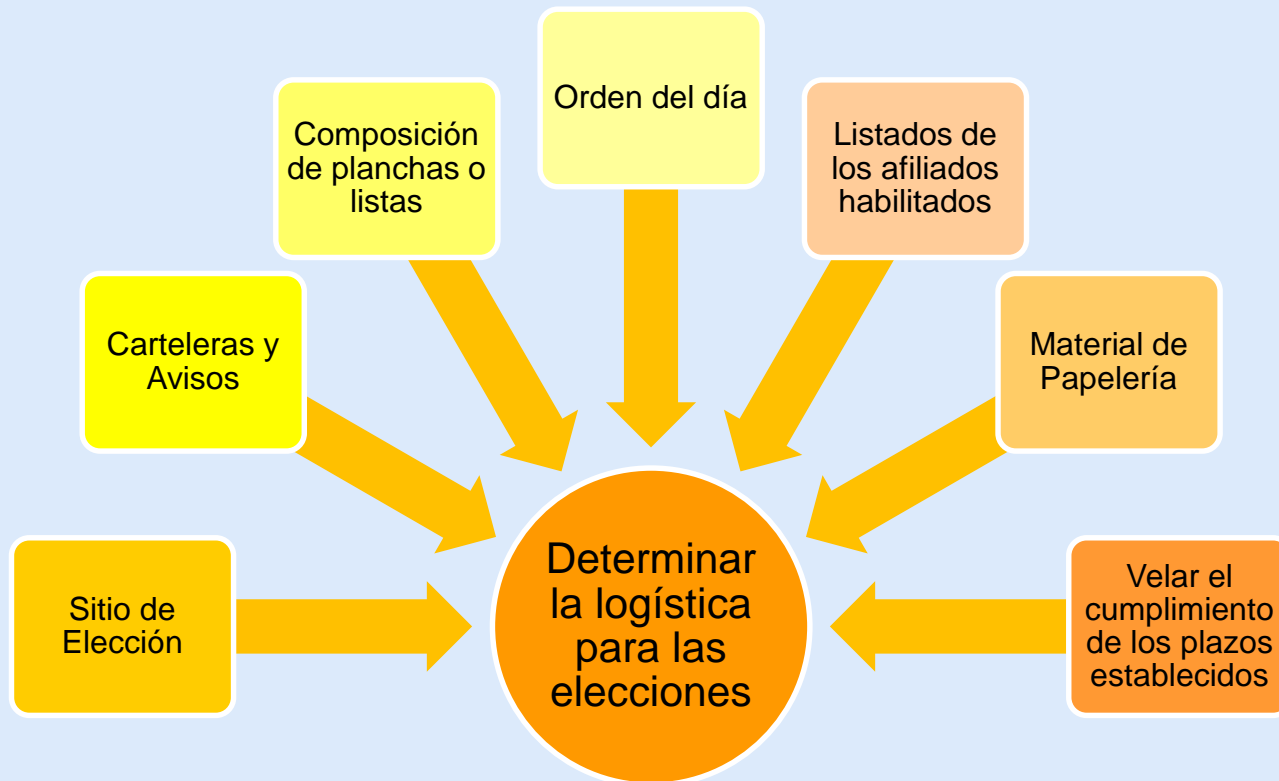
Sitio de Elección

Carteleras y Avisos

Composición de planchas o listas

Orden del día

Listados de los afiliados habilitados

Material de Papelería

Velar el cumplimiento de los plazos establecidos

Determinar la logística para las elecciones